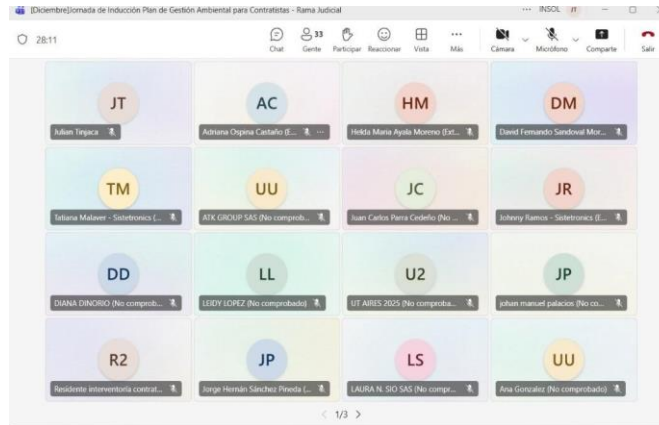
[Diciembre]Jornada de Inducción Plan de Gestión Ambiental para Contratistas - Rama Judicial

... INSOL JT

28:11

Chat
33
Gente
Participar
Reaccionar
Vista
Más
Cámara
Micrófono
Comparte
Salir

JT
Julian Tinjaca

AC
Adriana Ospina Castaño (E...

HM
Helda Maria Ayala Moreno (Ext...

DM
David Fernando Sandoval Mor...

TM
Tatiana Malaver - Sistetronics (...

UU
ATK GROUP SAS (No comprob...

JC
Juan Carlos Parra Cedeño (No ...

JR
Johnny Ramos - Sistetronics (E...

DD
DIANA DINORIO (No comprob...

LL
LEIDY LOPEZ (No comprobado)

U2
UT AIRES 2025 (No comproba...

JP
johan manuel palacios (No co...

R2
Residente interventoría contrat...

JP
Jorge Hernán Sánchez Pineda (...

LS
LAURA N. SIO SAS (No compr...

UU
Ana Gonzalez (No comprobado)

1/3